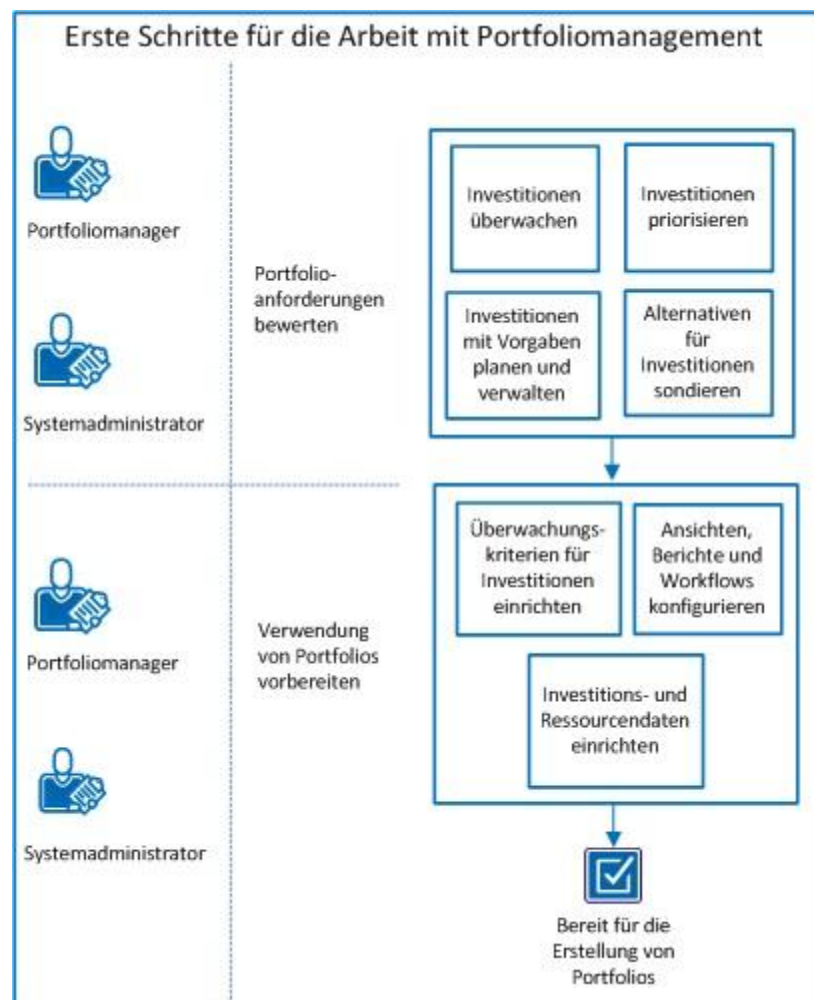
Erste Schritte für die Arbeit mit Portfoliomanagement

Portfoliomanager

Systemadministrator

Portfolioanforderungen bewerten

Investitionen überwachen

Investitionen priorisieren

Investitionen mit Vorgaben planen und verwalten

Alternativen für Investitionen sondieren

Portfoliomanager

Systemadministrator

Verwendung von Portfolios vorbereiten

Überwachungskriterien für Investitionen einrichten

Ansichten, Berichte und Workflows konfigurieren

Investitions- und Ressourcendaten einrichten

Bereit für die Erstellung von Portfolios